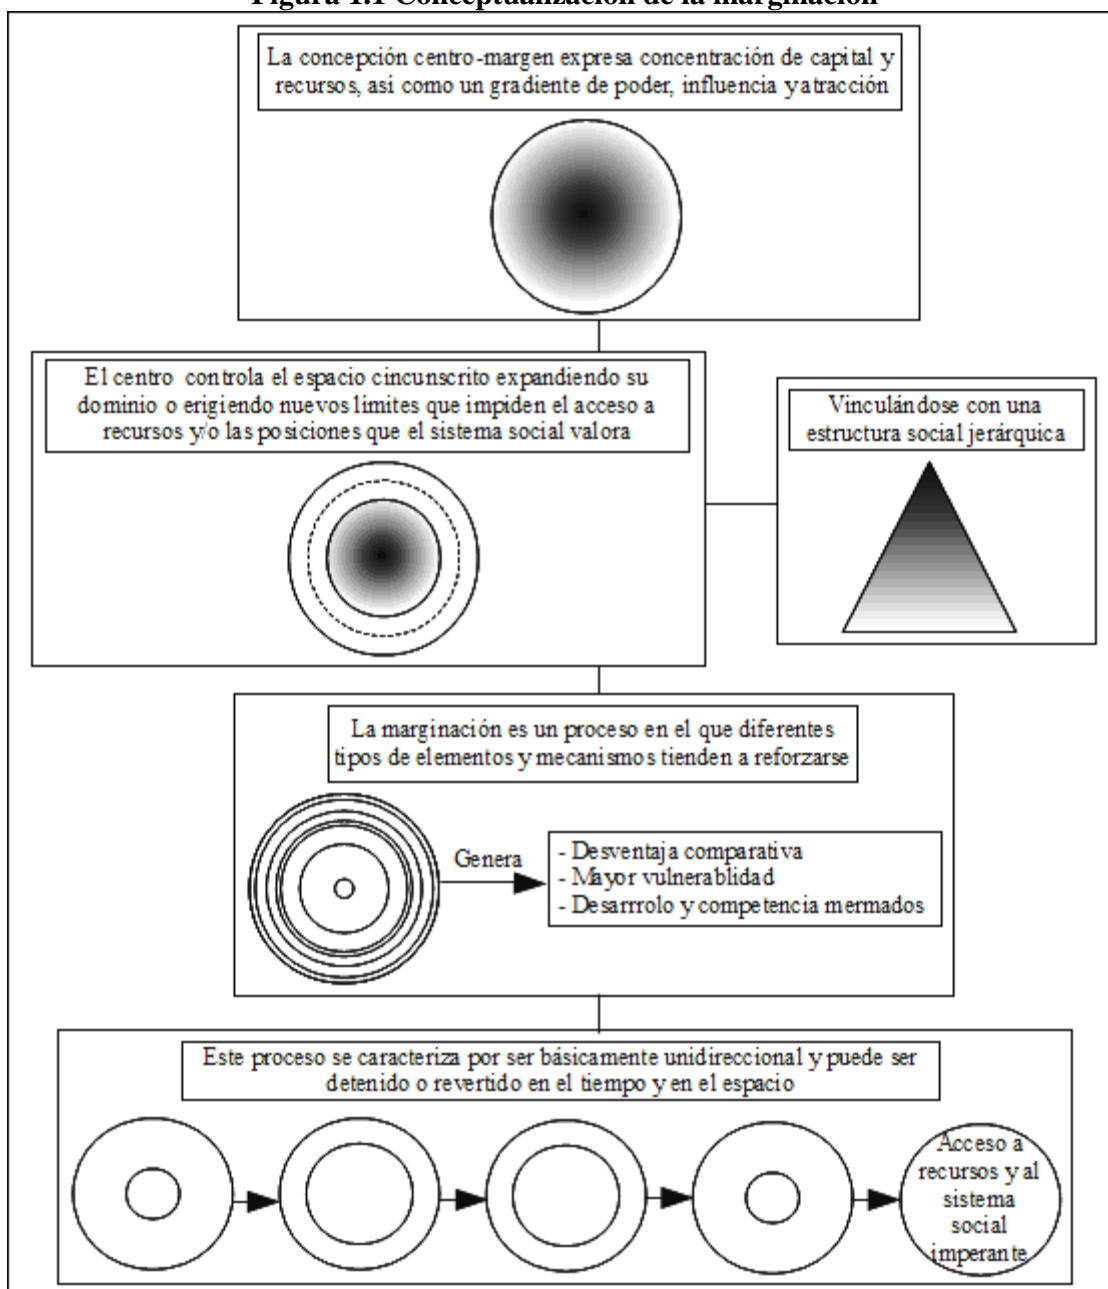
Figura 1.1 Conceptualización de la marginación

La concepción centro-margen expresa concentración de capital y recursos, así como un gradiente de poder, influencia y atracción

El centro controla el espacio cincunscrito expandiendo su dominio o erigiendo nuevos límites que impiden el acceso a recursos y/o las posiciones que el sistema social valora

Vinculándose con una estructura social jerárquica

La marginación es un proceso en el que diferentes tipos de elementos y mecanismos tienden a reforzarse

Genera

- Desventaja comparativa
- Mayor vulnerablidad
- Desarrrolo y competencia mermados

Este proceso se caracteriza por ser básicamente unidireccional y puede ser detenido o revertido en el tiempo y en el espacio

Acceso a recursos y al sistema social imperante